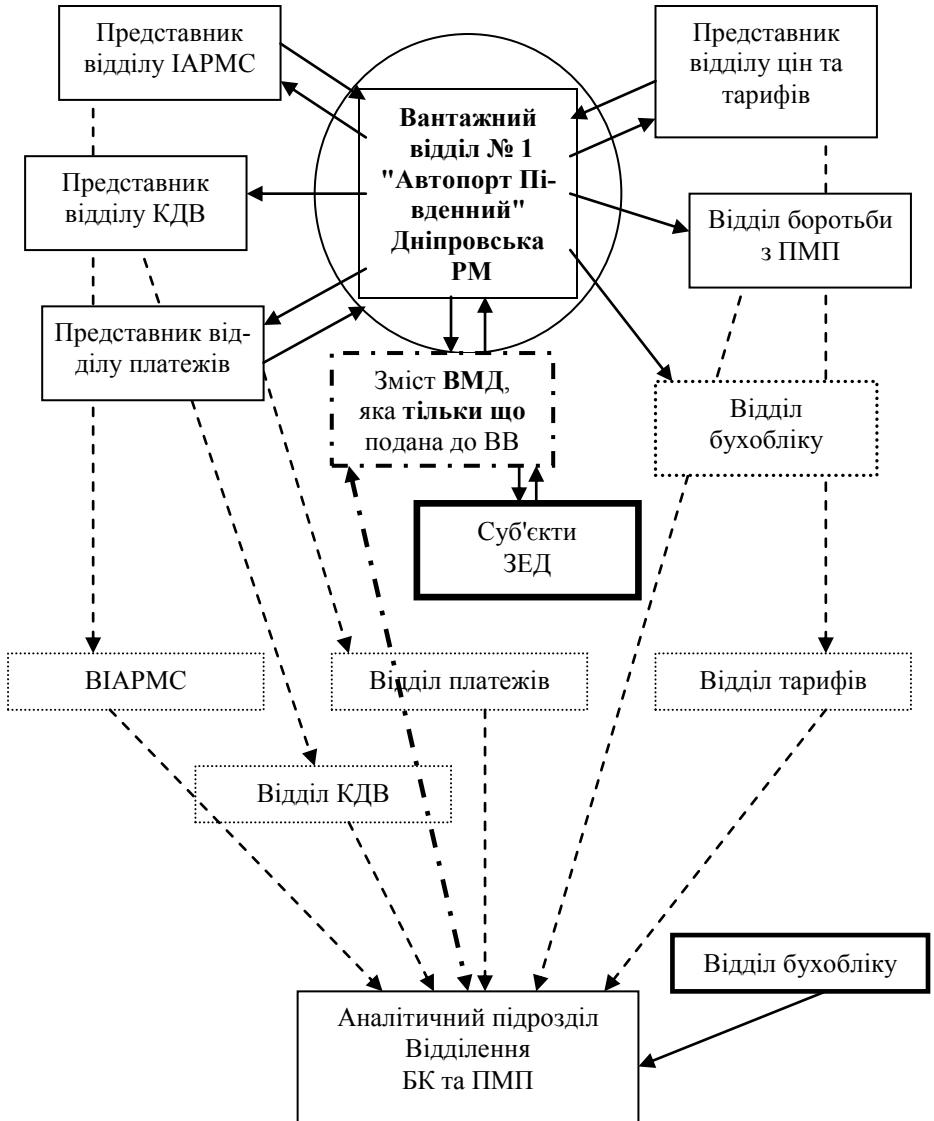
Представник відділу ІАРМС

Представник відділу цін та тарифів

Вантажний відділ № 1 "Автопорт Південний" Дніпровська РМ

Представник відділу КДВ

Відділ боротьби з ПМП

Представник відділу платежів

Зміст ВМД, яка тільки що подана до ВВ

Відділ бухобліку

Суб'єкти ЗЕД

ВІАРМС

Відділ платежів

Відділ тарифів

Відділ КДВ

Відділ бухобліку

Аналітичний підрозділ Відділення БК та ПМП